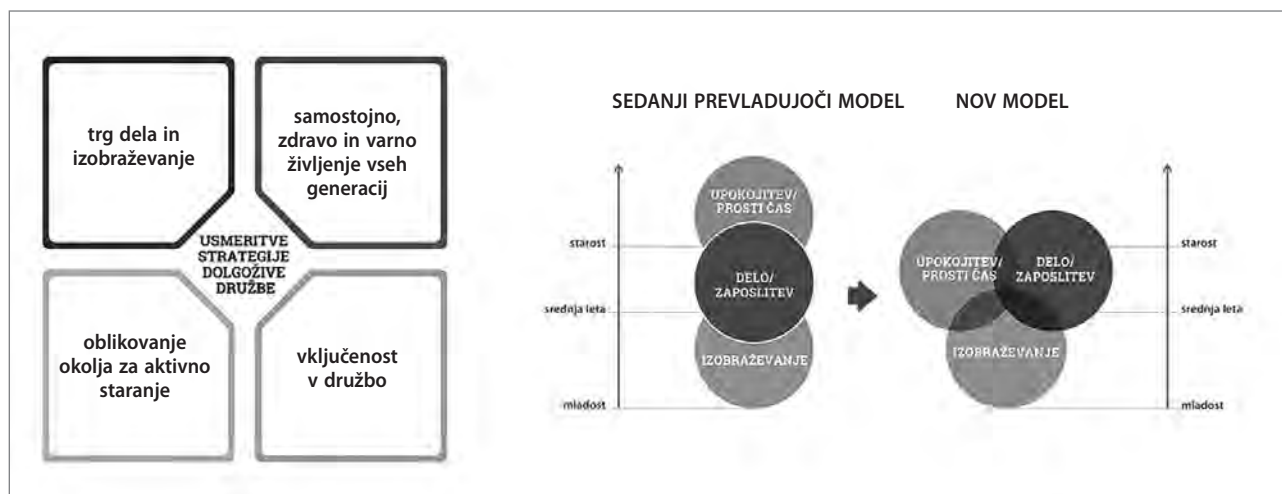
trg dela in izobraževanje

samostojno, zdravo in varno življenje vseh generacij

USMERITVE STRATEGIJE DOLGOŽIVE DRUŽBE

oblikovanje okolja za aktivno staranje

vključenost v družbo

SEDANJI PREVLADUJOČI MODEL

NOV MODEL

UPOKOJITEV/ PROSTI ČAS

starost

DELO/ ZAPOSLITEV

srednja leta

IZOBRAŽEVANJE

mladost

UPOKOJITEV/ PROSTI ČAS

DELO/ ZAPOSLITEV

IZOBRAŽEVANJE

starost

srednja leta

mladost